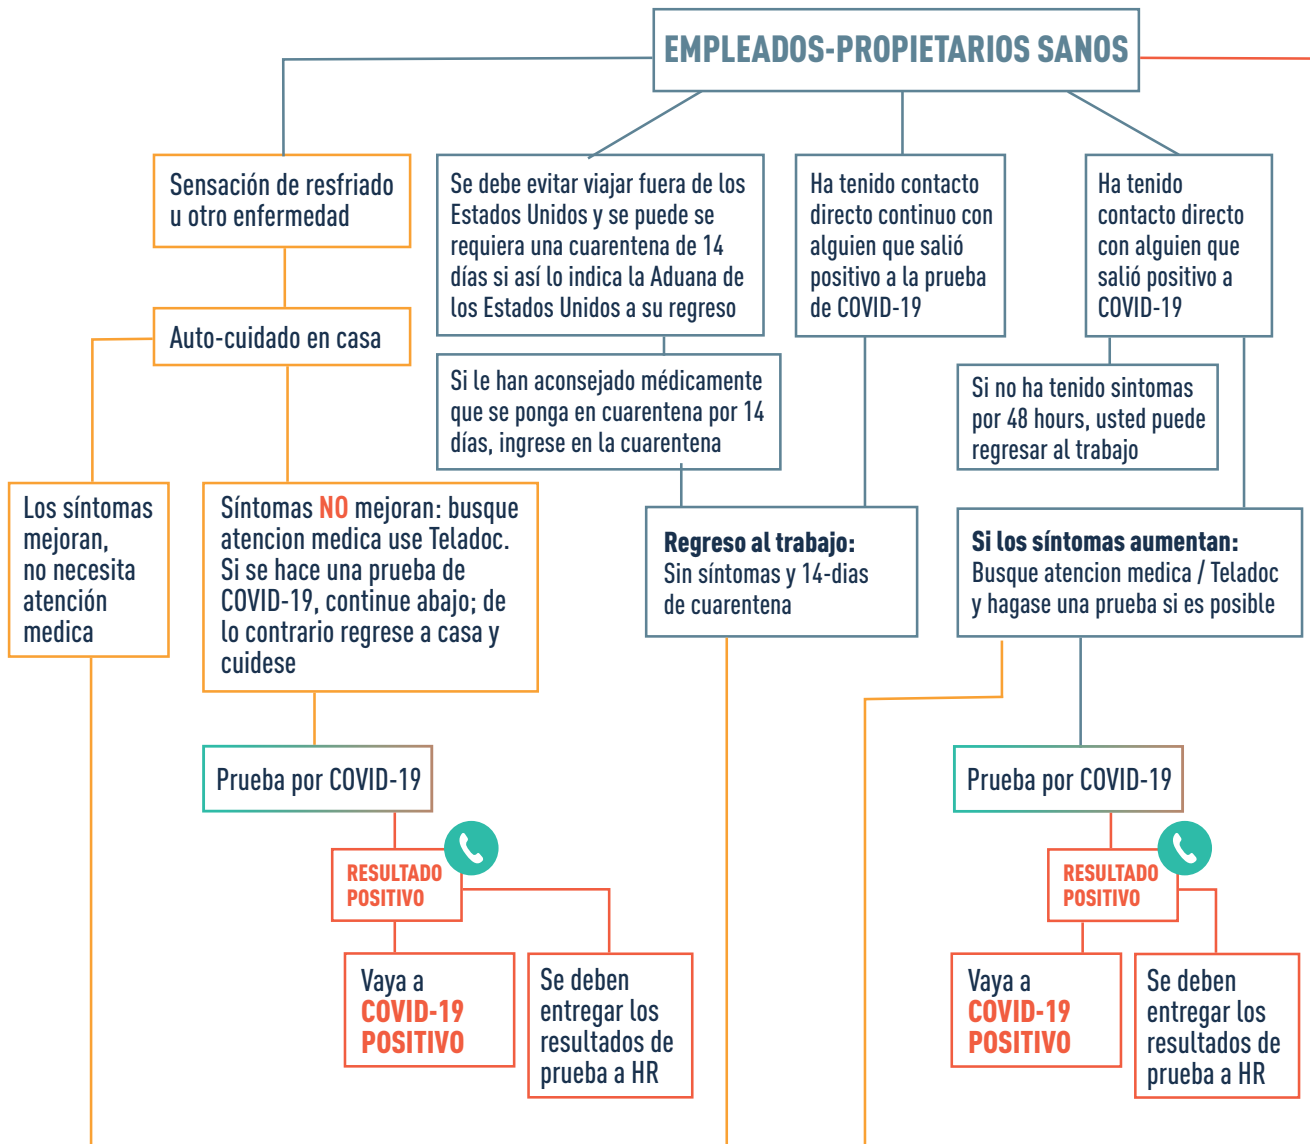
EMPLEADOS-PROPIETARIOS SANOS

Sensación de resfriado u otro enfermedad

Auto-cuidado en casa

Los síntomas mejoran, no necesita atención medica

Síntomas NO mejoran: busque atencion medica use Teladoc. Si se hace una prueba de COVID-19, continue abajo; de lo contrario regrese a casa y cuidese

Prueba por COVID-19

RESULTADO POSITIVO

Vaya a COVID-19 POSITIVO

Se deben entregar los resultados de prueba a HR

Se debe evitar viajar fuera de los Estados Unidos y se puede se requiera una cuarentena de 14 días si así lo indica la Aduana de los Estados Unidos a su regreso

Si le han aconsejado médicamente que se ponga en cuarentena por 14 días, ingrese en la cuarentena

Ha tenido contacto directo continuo con alguien que salió positivo a la prueba de COVID-19

Regreso al trabajo: Sin síntomas y 14-dias de cuarentena

Ha tenido contacto directo con alguien que salió positivo a COVID-19

Si no ha tenido sintomas por 48 hours, usted puede regresar al trabajo

Si los síntomas aumentan: Busque atencion medica / Teladoc y hagase una prueba si es posible

Prueba por COVID-19

RESULTADO POSITIVO

Vaya a COVID-19 POSITIVO

Se deben entregar los resultados de prueba a HR